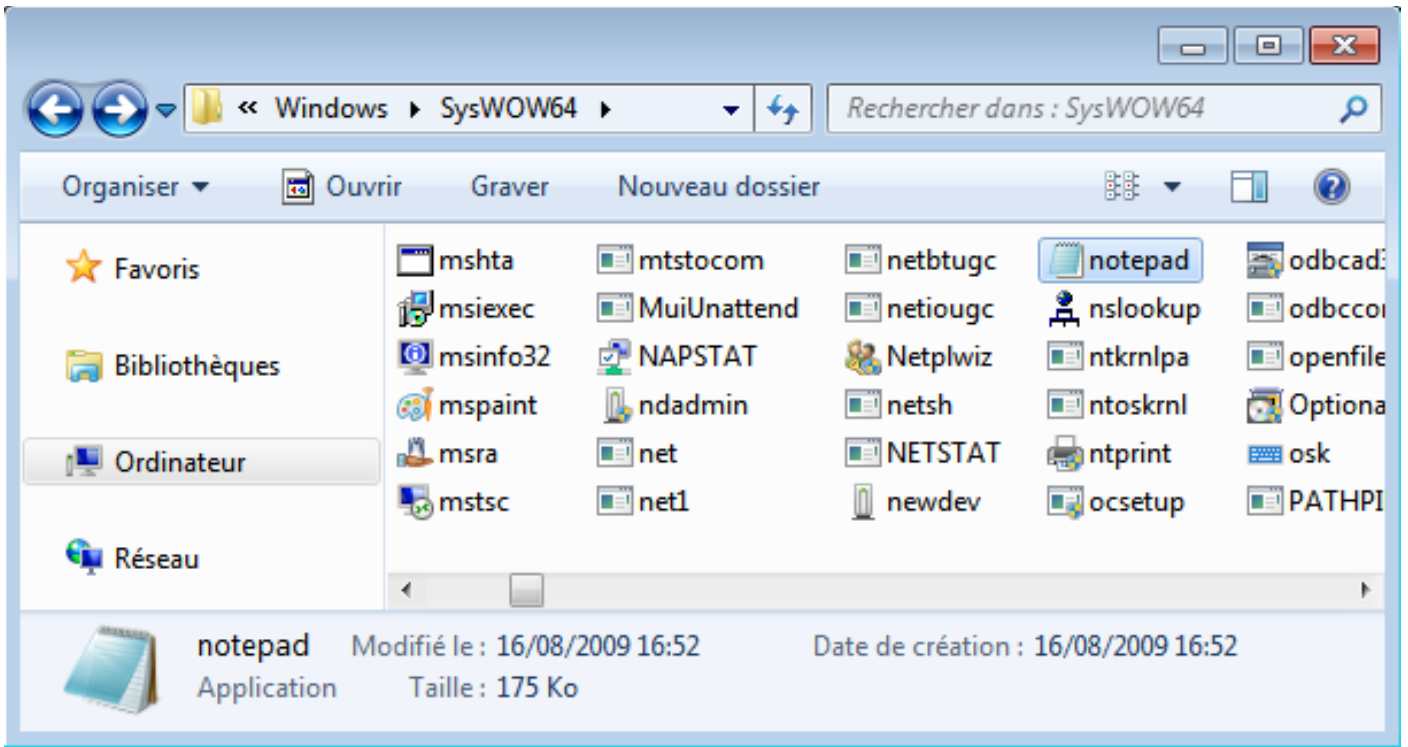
« Windows ▸ SysWOW64 ▸

Rechercher dans : SysWOW64

Organiser ▾ Ouvrir Graver Nouveau dossier

Favoris

Bibliothèques

Ordinateur

Réseau

mshta
msiexec
msinfo32
mspaint
msra
mstsc

mtstocom
MuiUnattend
NAPSTAT
ndadmin
net
net1

netbtugc
netiougc
Netplwiz
netsh
NETSTAT
newdev

notepad
nslookup
ntkrnlpa
ntoskrnl
ntprint
ocsetup

odbcad3
odbccor
openfile
Optiona
osk
PATHPI

notepad Modifié le : 16/08/2009 16:52 Date de création : 16/08/2009 16:52
Application Taille : 175 Ko